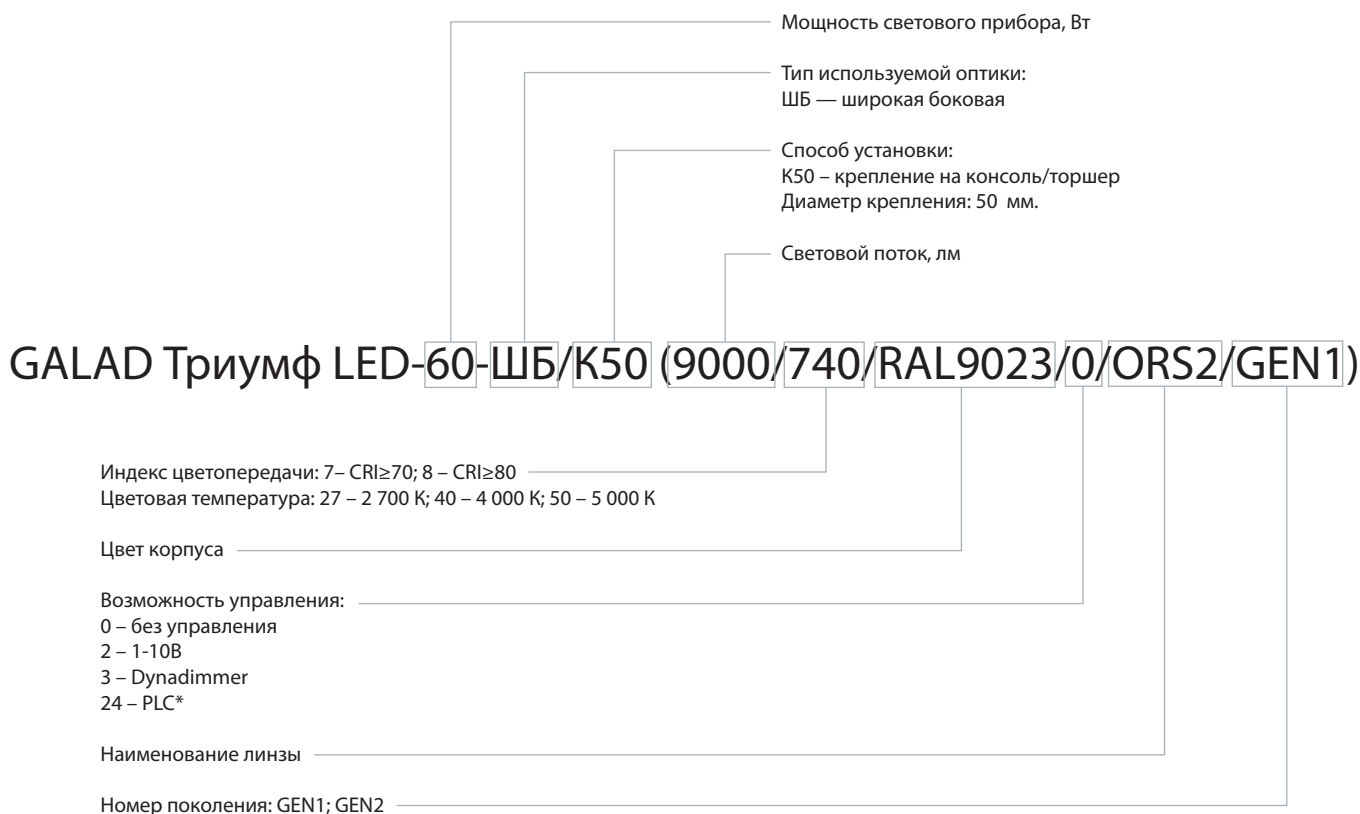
Мощность светового прибора, Вт

Тип используемой оптики:
ШБ — широкая боковая

Способ установки:
К50 – крепление на консоль/торшер
Диаметр крепления: 50 мм.

Световой поток, лм

GALAD Триумф LED-60-ШБ/К50 (9000/740/RAL9023/0/ORS2/GEN1)

Индекс цветопередачи: 7– CRI≥70; 8 – CRI≥80
Цветовая температура: 27 – 2 700 К; 40 – 4 000 К; 50 – 5 000 К

Цвет корпуса

Возможность управления:
0 – без управления
2 – 1-10В
3 – Dynadimmer
24 – PLC*

Наименование линзы

Номер поколения: GEN1; GEN2